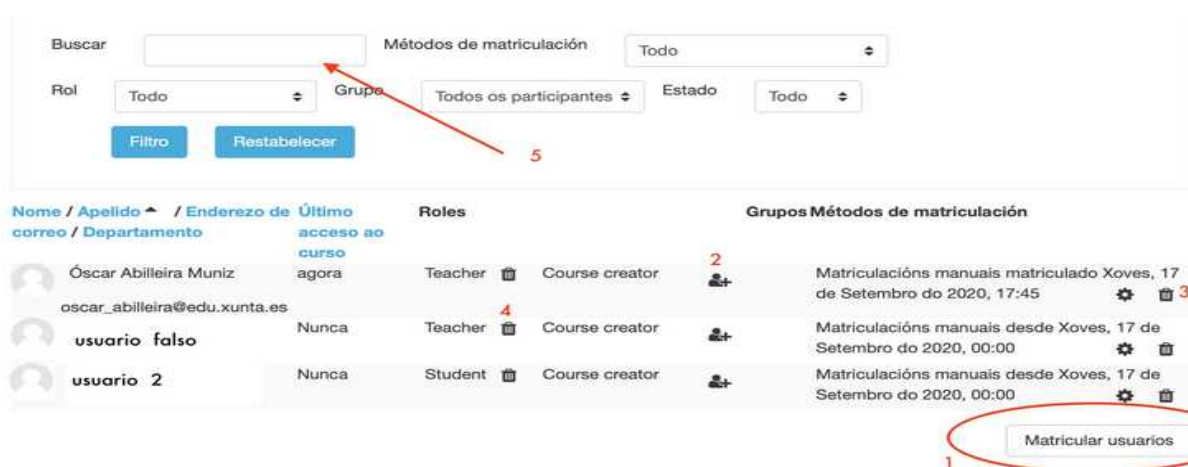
Buscar

Métodos de matriculación Todo

Rol Todo Grupo Todos os participantes Estado Todo

Filtro Restabelecer

5

| Nome / Apelido / Enderezo de correo / Departamento | Último acceso ao curso | Roles | | Grupos | Métodos de matriculación |
|---|---|---|---|---|---|
| Óscar Abilleira Muniz oscar_abilleira@edu.xunta.es | agora | Teacher | Course creator | 2 | Matriculacións manuais matriculado Xoves, 17 de Setembro do 2020, 17:45 3 |
| usuario falso | Nunca | Teacher 4 | Course creator | | Matriculacións manuais desde Xoves, 17 de Setembro do 2020, 00:00 |
| usuario 2 | Nunca | Student | Course creator | | Matriculacións manuais desde Xoves, 17 de Setembro do 2020, 00:00 |

Matricular usuarios

1